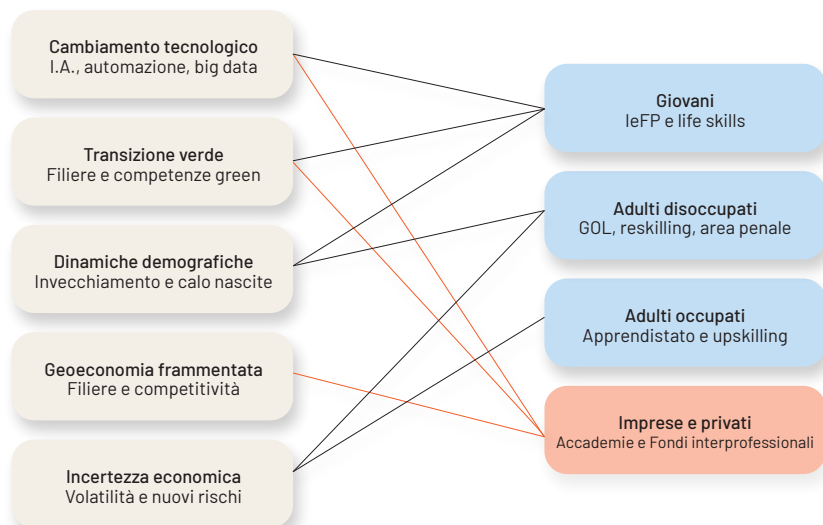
Cambiamento tecnologico
I.A., automazione, big data

Transizione verde
Filiere e competenze green

Dinamiche demografiche
Invecchiamento e calo nascite

Geoeconomia frammentata
Filiere e competitività

Incertezza economica
Volatilità e nuovi rischi

Giovani
IeFP e life skills

Adulti disoccupati
GOL, reskilling, area penale

Adulti occupati
Apprendistato e upskilling

Imprese e privati
Accademie e Fondi interprofessionali